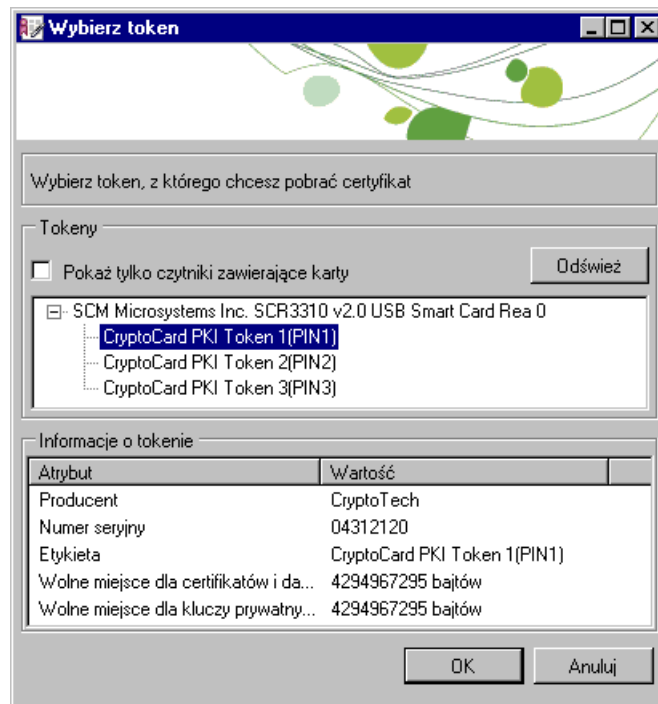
Wybierz token

Wybierz token, z którego chcesz pobrać certyfikat

Tokeny

Pokaż tylko czytniki zawierające karty

Odśwież

SCM Microsystems Inc. SCR3310 v2.0 USB Smart Card Rea 0
CryptoCard PKI Token 1(PIN1)
CryptoCard PKI Token 2(PIN2)
CryptoCard PKI Token 3(PIN3)

Informacje o tokenie

| Atrybut | Wartość |
|---|---|
| Producent | CryptoTech |
| Numer seryjny | 04312120 |
| Etykieta | CryptoCard PKI Token 1(PIN1) |
| Wolne miejsce dla certyfikatów i da... | 4294967295 bajtów |
| Wolne miejsce dla kluczy prywatny... | 4294967295 bajtów |

OK

Anuluj